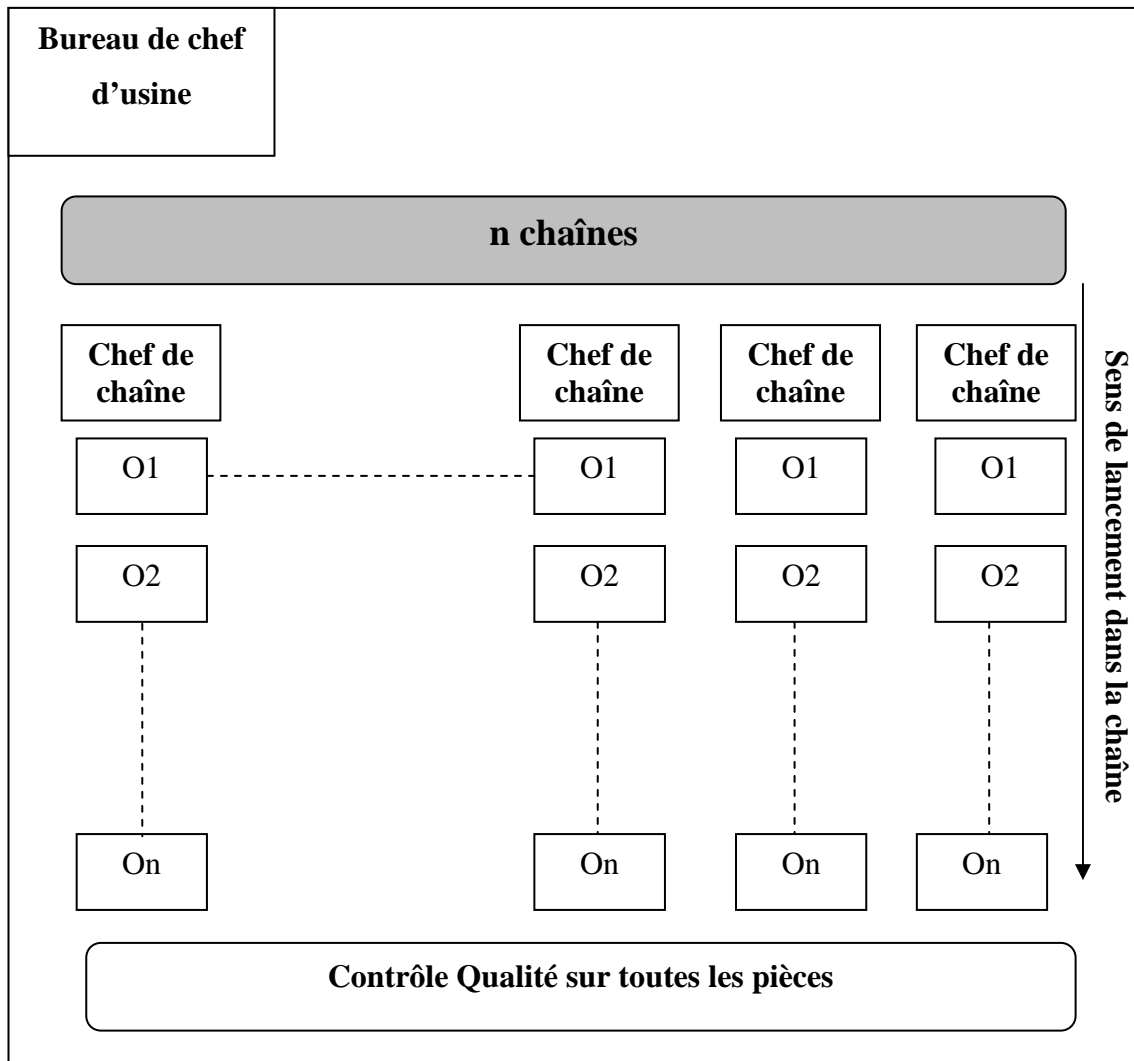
Bureau de chef d’usine

n chaînes

Chef de chaîne

Chef de chaîne

Chef de chaîne

Chef de chaîne

Sens de lancement dans la chaîne

O1

O1

O1

O1

O2

O2

O2

O2

On

On

On

On

Contrôle Qualité sur toutes les pièces